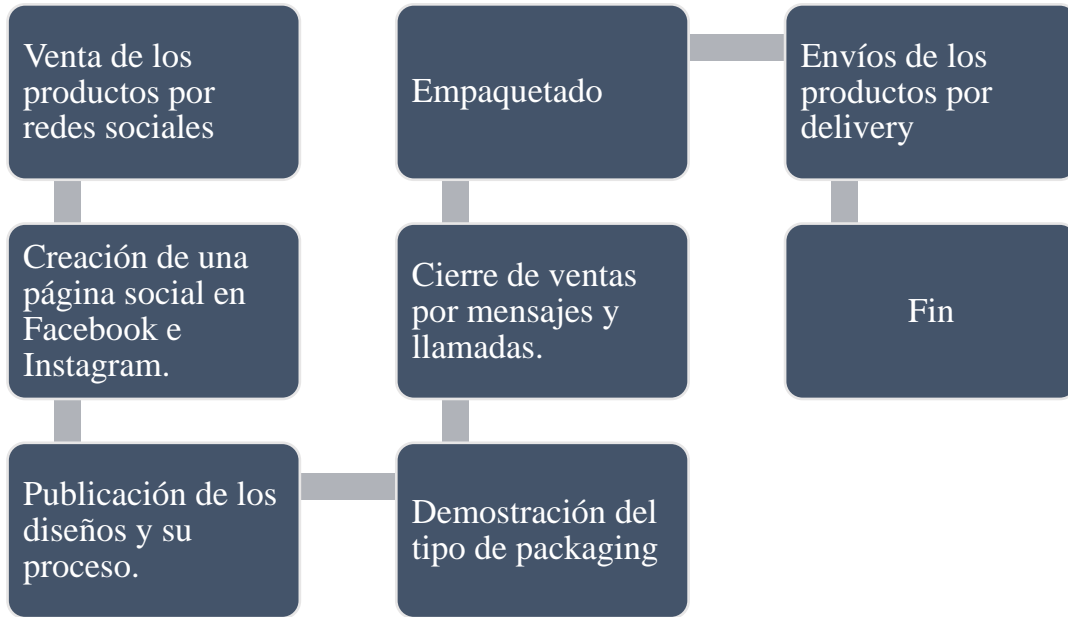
Venta de los productos por redes sociales

Creación de una página social en Facebook e Instagram.

Publicación de los diseños y su proceso.

Demostración del tipo de packaging

Cierre de ventas por mensajes y llamadas.

Empaquetado

Envíos de los productos por delivery

Fin